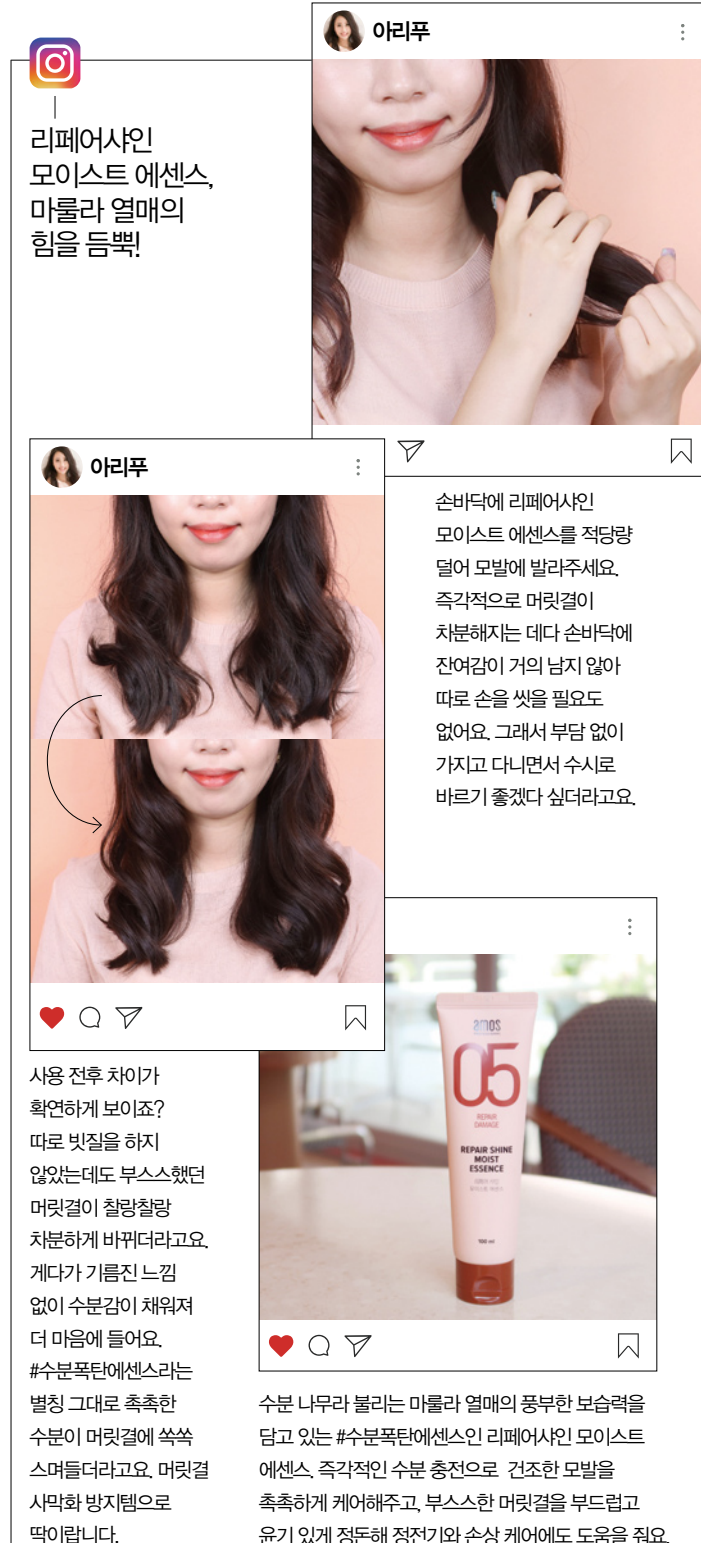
리페어샤인 모이스트 에센스, 마룰라 열매의 힘을 듬뿍!

아리푸

아리푸

손바닥에 리페어샤인 모이스트 에센스를 적당량 덜어 모발에 발라주세요. 즉각적으로 머릿결이 차분해지는 데다 손바닥에 잔여감이 거의 남지 않아 따로 손을 씻을 필요도 없어요. 그래서 부담 없이 가지고 다니면서 수시로 바르기 좋겠다 싶더라고요.

amos
05
REPAIR DAMAGE
REPAIR SHINE MOIST ESSENCE
100 ml

사용 전후 차이가 확연하게 보이죠? 따로 빗질을 하지 않았는데도 부스스했던 머릿결이 찰랑찰랑 차분하게 바뀌더라고요. 게다가 기름진 느낌 없이 수분감이 채워져 더 마음에 들어요. #수분폭탄에센스라는 별칭 그대로 촉촉한 수분이 머릿결에 쏙쏙 스며들더라고요. 머릿결 사막화 방지템으로 딱이랍니다.

수분 나무라 불리는 마룰라 열매의 풍부한 보습력을 담고 있는 #수분폭탄에센스인 리페어샤인 모이스트 에센스. 즉각적인 수분 충전으로 건조한 모발을 촉촉하게 케어해주고, 부스스한 머릿결을 부드럽고 윤기 있게 정돈해 정전기와 손상 케어에도 도움을 줘요.